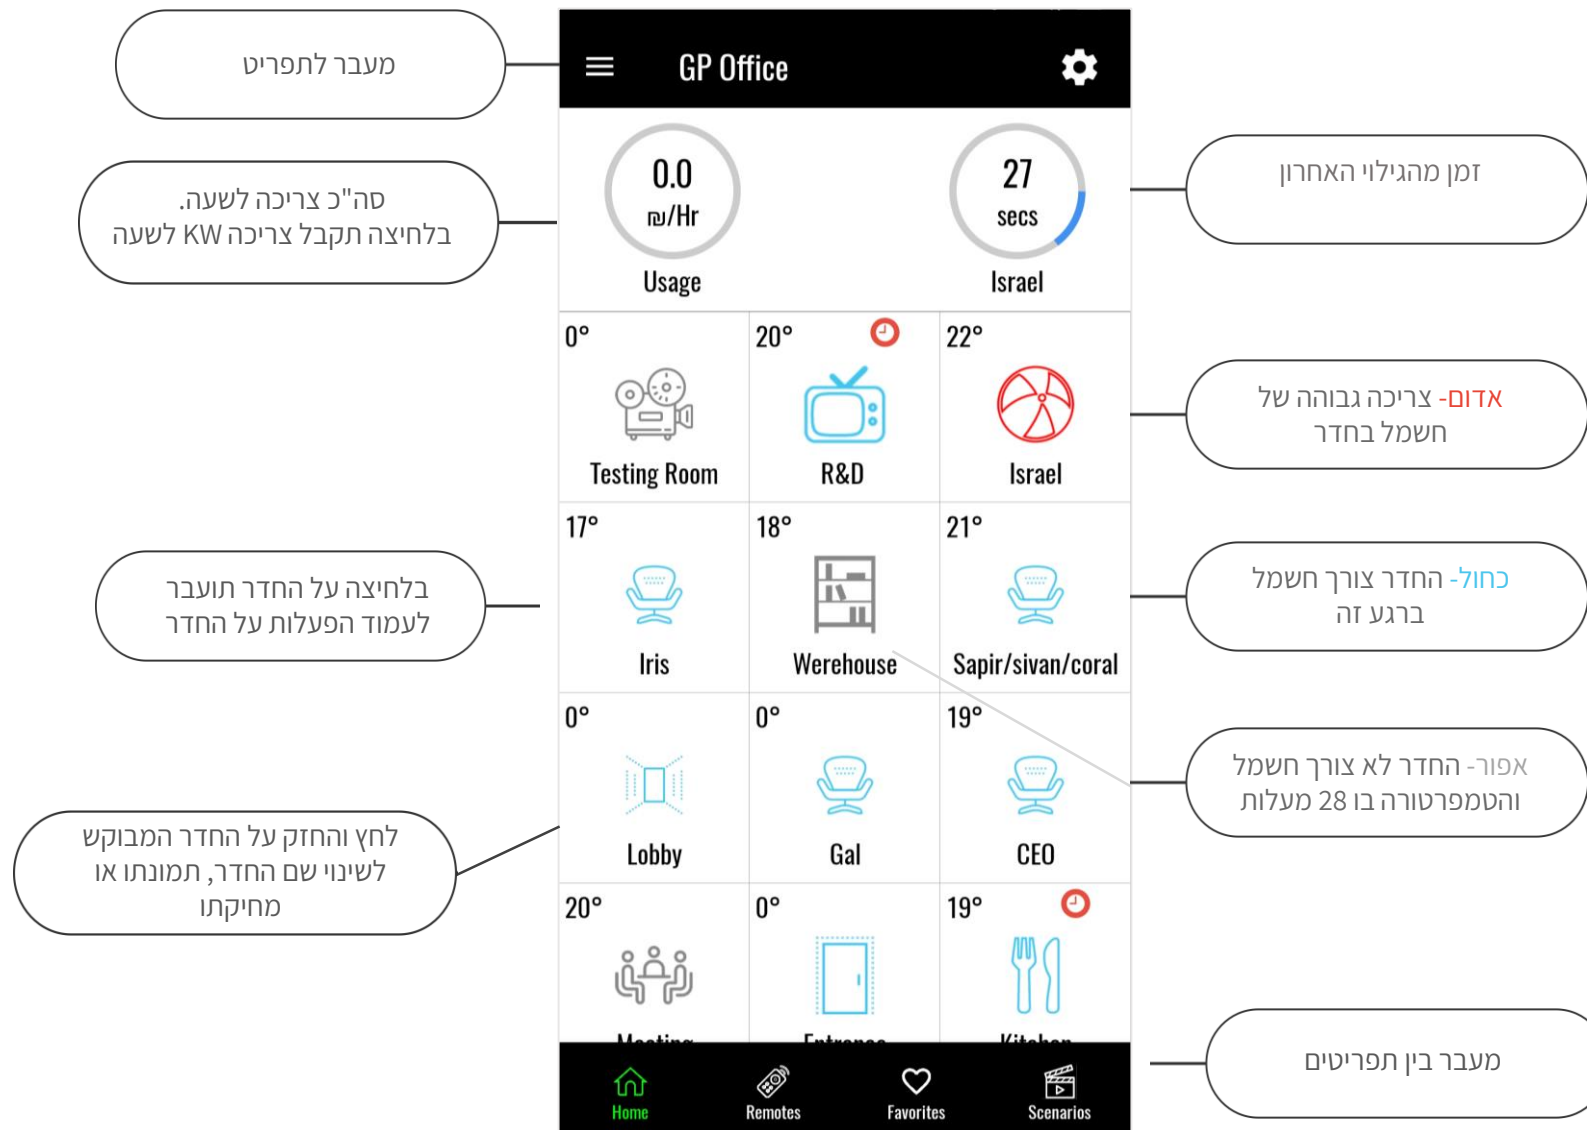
מעבר לתפריט

סה"כ צריכה לשעה.
בלחיצה תקבל צריכה KW לשעה

GP Office

0.0
₪/Hr
Usage

27
secs
Israel

זמן מהגילוי האחרון

| 0° Testing Room | 20° R&D | 22° Israel |
|---|---|---|
| 17° Iris | 18° Werehouse | 21° Sapir/sivan/coral |
| 0° Lobby | 0° Gal | 19° CEO |
| 20° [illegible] | 0° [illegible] | 19° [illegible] |

אדום- צריכה גבוהה של חשמל בחדר

בלחיצה על החדר תועבר לעמוד הפעלות על החדר

כחול- החדר צורך חשמל ברגע זה

אפור- החדר לא צורך חשמל והטמפרטורה בו 28 מעלות

לחץ והחזק על החדר המבוקש לשינוי שם החדר, תמונתו או מחיקתו

Home
Remotes
Favorites
Scenarios

מעבר בין תפריטים